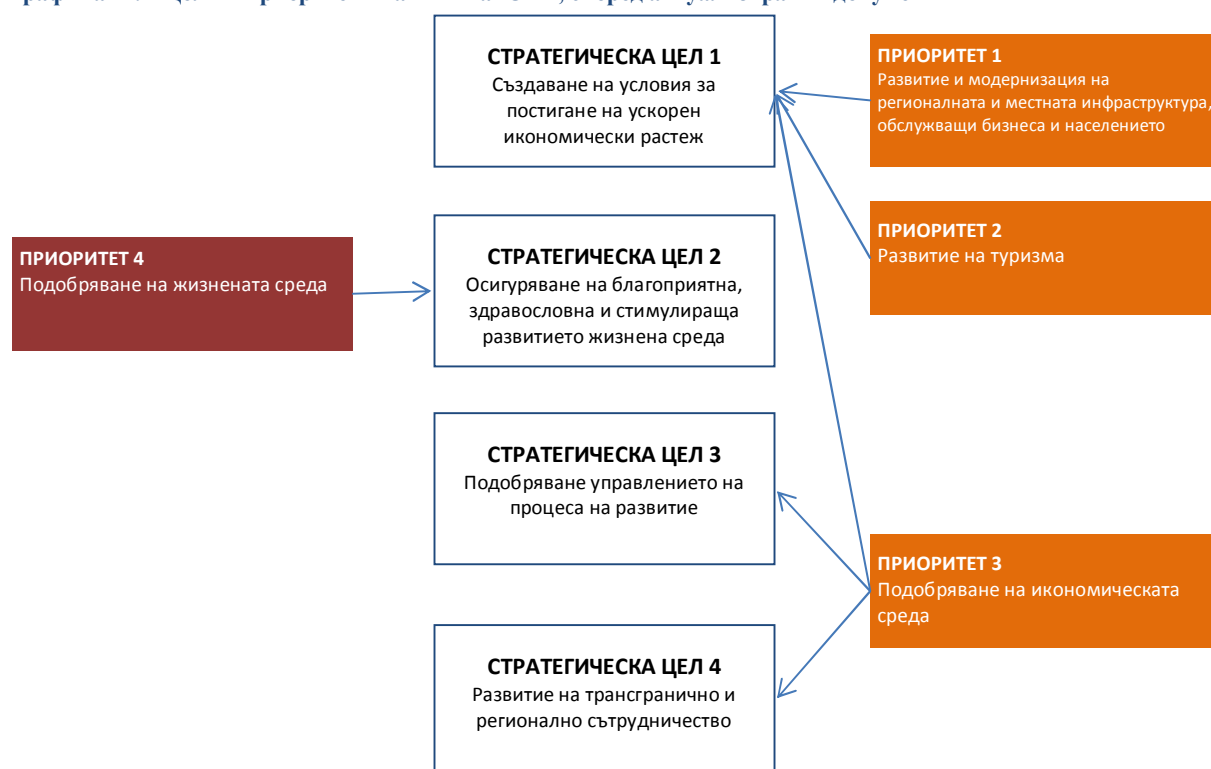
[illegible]

СТРАТЕГИЧЕСКА ЦЕЛ 1
Създаване на условия за постигане на ускорен икономически растеж

ПРИОРИТЕТ 1
Развитие и модернизация на регионалната и местната инфраструктура, обслужващи бизнеса и населението

ПРИОРИТЕТ 4
Подобряване на жизнената среда

СТРАТЕГИЧЕСКА ЦЕЛ 2
Осигуряване на благоприятна, здравословна и стимулираща развитието жизнена среда

ПРИОРИТЕТ 2
Развитие на туризма

СТРАТЕГИЧЕСКА ЦЕЛ 3
Подобряване управлението на процеса на развитие

ПРИОРИТЕТ 3
Подобряване на икономическата среда

СТРАТЕГИЧЕСКА ЦЕЛ 4
Развитие на трансгранично и регионално сътрудничество